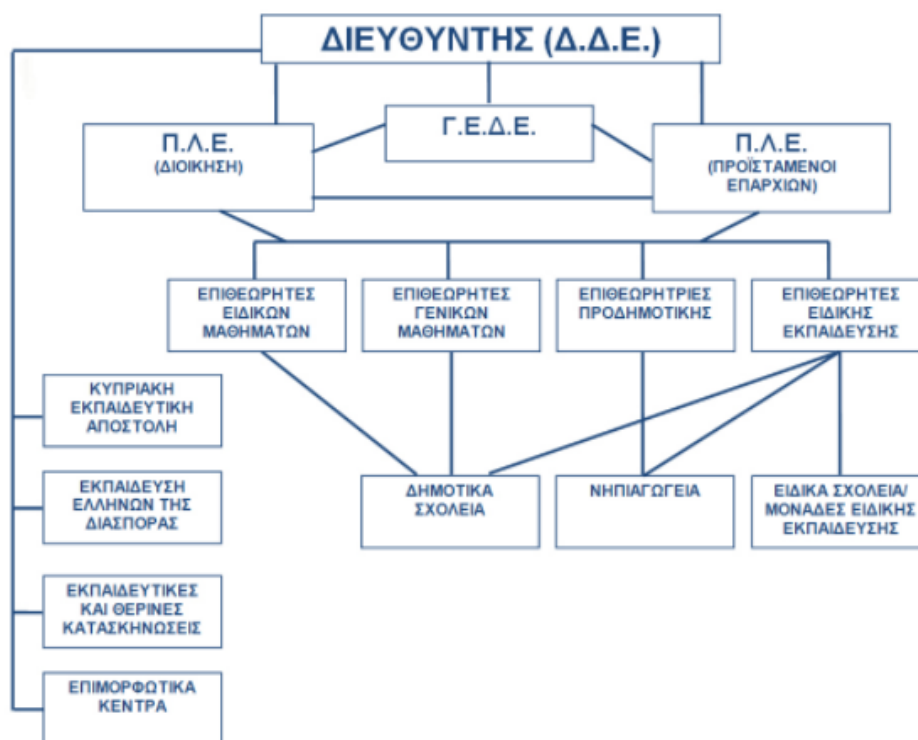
ΔΙΕΥΘΥΝΤΗΣ (Δ.Δ.Ε.)

Π.Λ.Ε.
(ΔΙΟΙΚΗΣΗ)

Γ.Ε.Δ.Ε.

Π.Λ.Ε.
(ΠΡΟΪΣΤΑΜΕΝΟΙ ΕΠΑΡΧΙΩΝ)

ΕΠΙΘΕΩΡΗΤΕΣ ΕΙΔΙΚΩΝ ΜΑΘΗΜΑΤΩΝ

ΕΠΙΘΕΩΡΗΤΕΣ ΓΕΝΙΚΩΝ ΜΑΘΗΜΑΤΩΝ

ΕΠΙΘΕΩΡΗΤΡΙΕΣ ΠΡΟΔΗΜΟΤΙΚΗΣ

ΕΠΙΘΕΩΡΗΤΕΣ ΕΙΔΙΚΗΣ ΕΚΠΑΙΔΕΥΣΗΣ

ΚΥΠΡΙΑΚΗ ΕΚΠΑΙΔΕΥΤΙΚΗ ΑΠΟΣΤΟΛΗ

ΔΗΜΟΤΙΚΑ ΣΧΟΛΕΙΑ

ΝΗΠΙΑΓΩΓΕΙΑ

ΕΙΔΙΚΑ ΣΧΟΛΕΙΑ/ ΜΟΝΑΔΕΣ ΕΙΔΙΚΗΣ ΕΚΠΑΙΔΕΥΣΗΣ

ΕΚΠΑΙΔΕΥΣΗ ΕΛΛΗΝΩΝ ΤΗΣ ΔΙΑΣΠΟΡΑΣ

ΕΚΠΑΙΔΕΥΤΙΚΕΣ ΚΑΙ ΘΕΡΙΝΕΣ ΚΑΤΑΣΚΗΝΩΣΕΙΣ

ΕΠΙΜΟΡΦΩΤΙΚΑ ΚΕΝΤΡΑ